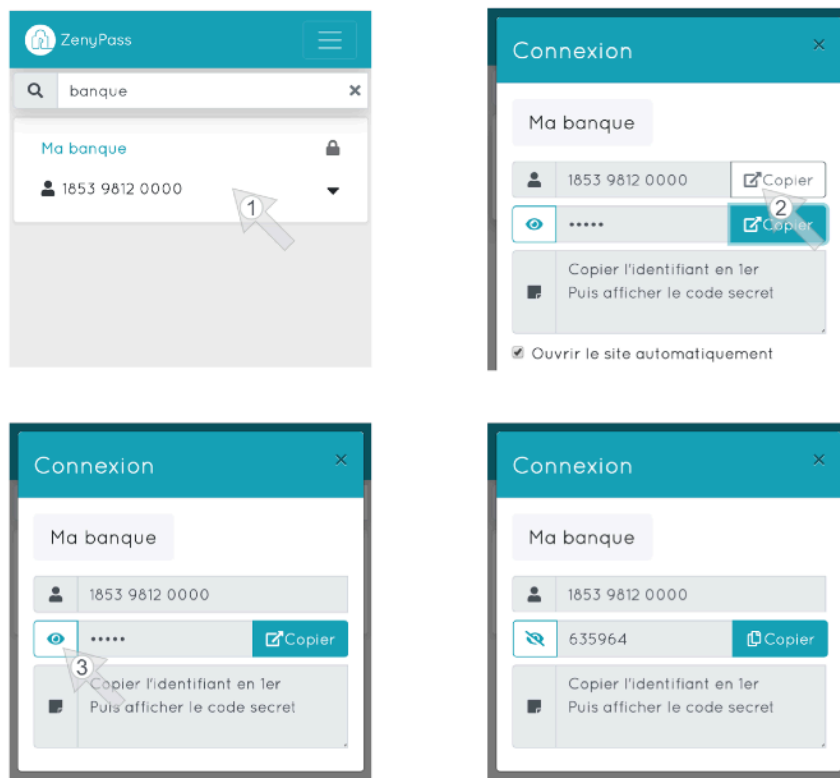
ZenyPass

banque

Ma banque

1853 9812 0000

1

Connexion

×

Ma banque

1853 9812 0000

Copier

2

•••••

Copier

Copier l'identifiant en 1er
Puis afficher le code secret

Ouvrir le site automatiquement

Connexion

×

Ma banque

1853 9812 0000

•••••

Copier

3

Copier l'identifiant en 1er
Puis afficher le code secret

Connexion

×

Ma banque

1853 9812 0000

635964

Copier

Copier l'identifiant en 1er
Puis afficher le code secret